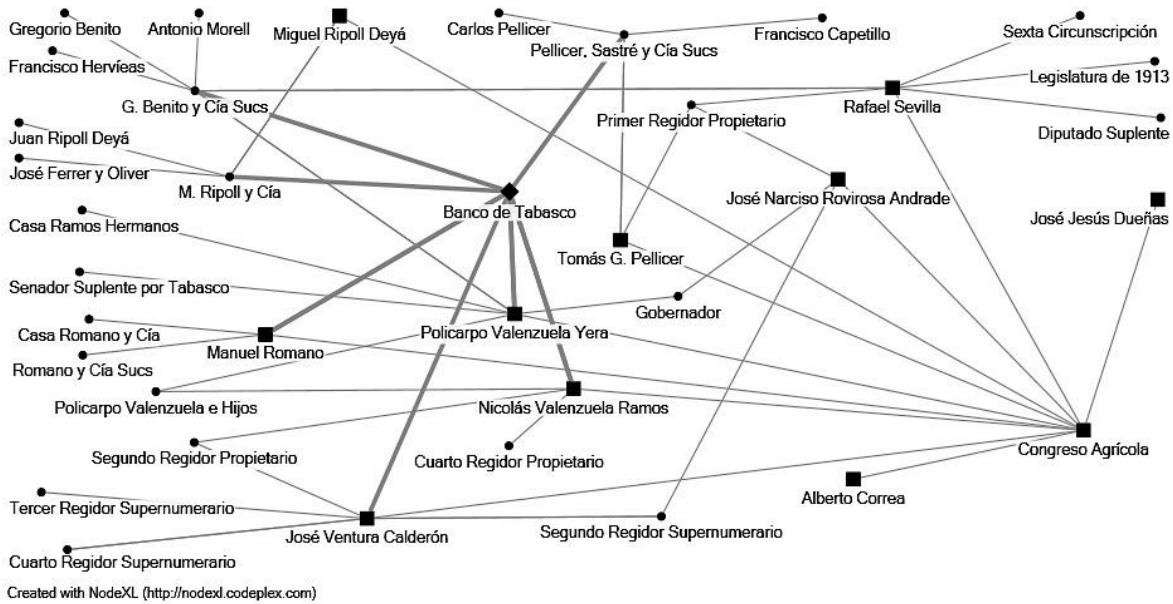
Gregorio Benito
Antonio Morell
Miguel Ripoll Deyá
Carlos Pellicer
Pellicer, Sastré y Cía Sucs
Francisco Capetillo
Sexta Circunscripción
Francisco Hervíeas
Legislatura de 1913
G. Benito y Cía Sucs
Rafael Sevilla
Primer Regidor Propietario
Diputado Suplente
Juan Ripoll Deyá
José Ferrer y Oliver
M. Ripoll y Cía
Banco de Tabasco
José Narciso Rovirosa Andrade
José Jesús Dueñas
Casa Ramos Hermanos
Tomás G. Pellicer
Senador Suplente por Tabasco
Gobernador
Casa Romano y Cía
Policarpo Valenzuela Yera
Manuel Romano
Romano y Cía Sucs
Policarpo Valenzuela e Hijos
Nicolás Valenzuela Ramos
Congreso Agrícola
Segundo Regidor Propietario
Cuarto Regidor Propietario
Alberto Correa
Tercer Regidor Supernumerario
José Ventura Calderón
Segundo Regidor Supernumerario
Cuarto Regidor Supernumerario
Created with NodeXL (http://nodexl.codeplex.com)